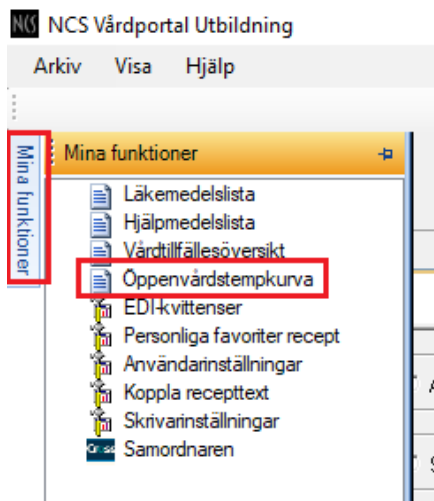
NCS Vårdportal Utbildning

Arkiv Visa Hjälp

Mina funktioner

Mina funktioner

Läkemedelslista
Hjälpmedelslista
Vårdtillfällesöversikt
Öppenvårdstempkurva
EDI-kvittenser
Personliga favoriter recept
Användarinställningar
Koppla recepttext
Skrivarinställningar
Samordnaren